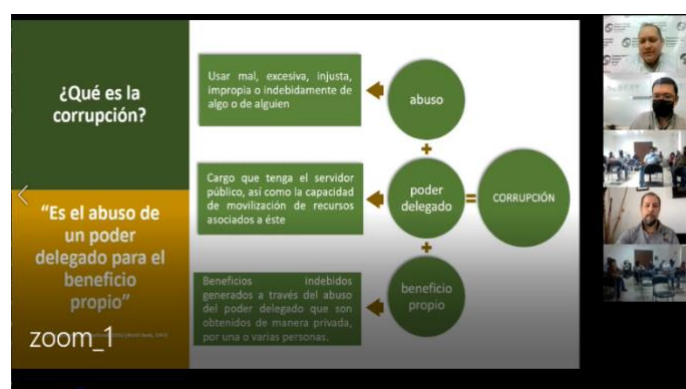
¿Qué es la corrupción?

"Es el abuso de un poder delegado para el beneficio propio"

zoom_1

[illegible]

Usar mal, excesiva, injusta, impropia o indebidamente de algo o de alguien

abuso

+

Cargo que tenga el servidor público, así como la capacidad de movilización de recursos asociados a éste

poder delegado

=

CORRUPCIÓN

+

Beneficios indebidos generados a través del abuso del poder delegado que son obtenidos de manera privada, por una o varias personas.

beneficio propio